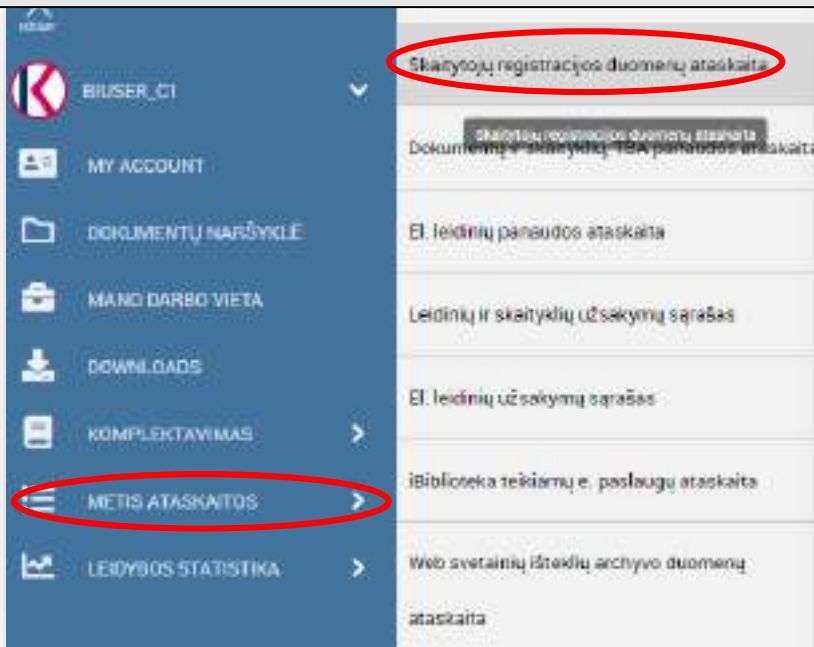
BIUSER_CI

MY ACCOUNT

DOKUMENTŲ NARŠYKLĖ

MANO DARBO VIETA

DOWNLOADS

KOMPLEKTAVIMAS

METIS ATASKAITOS

LEIDYBOS STATISTIKA

Skaitytojų registracijos duomenų ataskaita

Skaitytojų registracijos duomenų ataskaita

Dokumentų ir skaityklų TBA panaudos ataskaita

El. leidinių panaudos ataskaita

Leidinių ir skaityklų užsakymų sąrašas

El. leidinių užsakymų sąrašas

iBiblioteka teikiamų e. paslaugų ataskaita

Web svetainių išteklių archyvo duomenų ataskaita